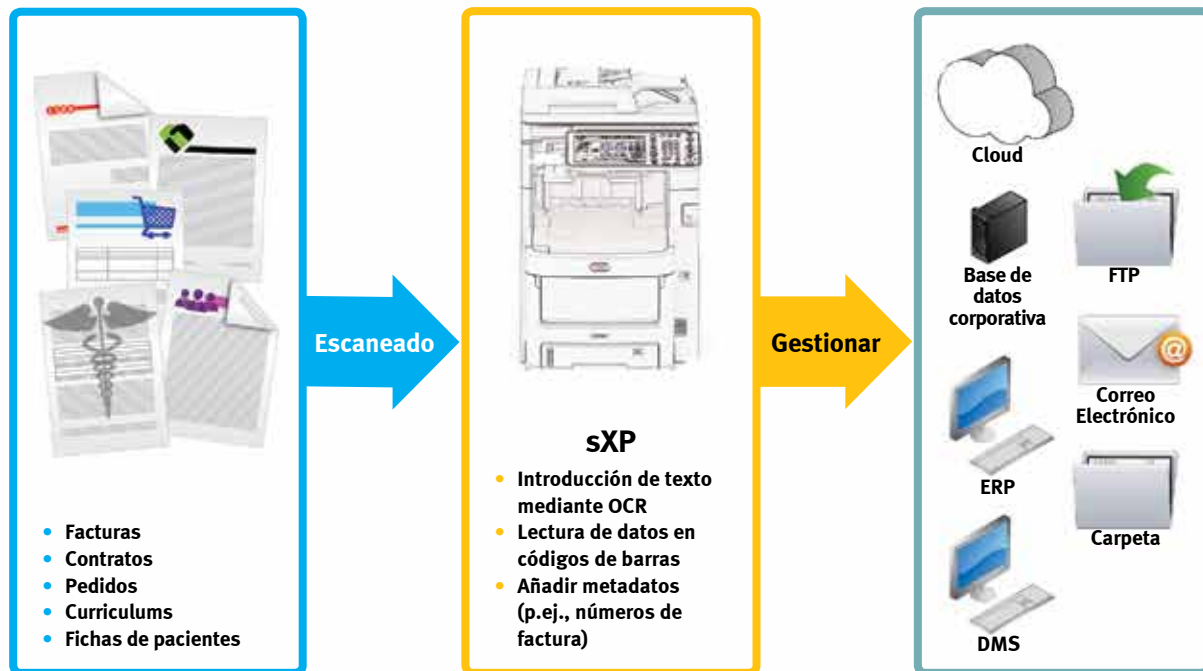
• Facturas
• Contratos
• Pedidos
• Curriculums
• Fichas de pacientes

Escaneado

sXP
• Introducción de texto mediante OCR
• Lectura de datos en códigos de barras
• Añadir metadatos (p.ej., números de factura)

Gestionar

Cloud

Base de datos corporativa

FTP

Correo Electrónico

ERP

Carpeta

DMS